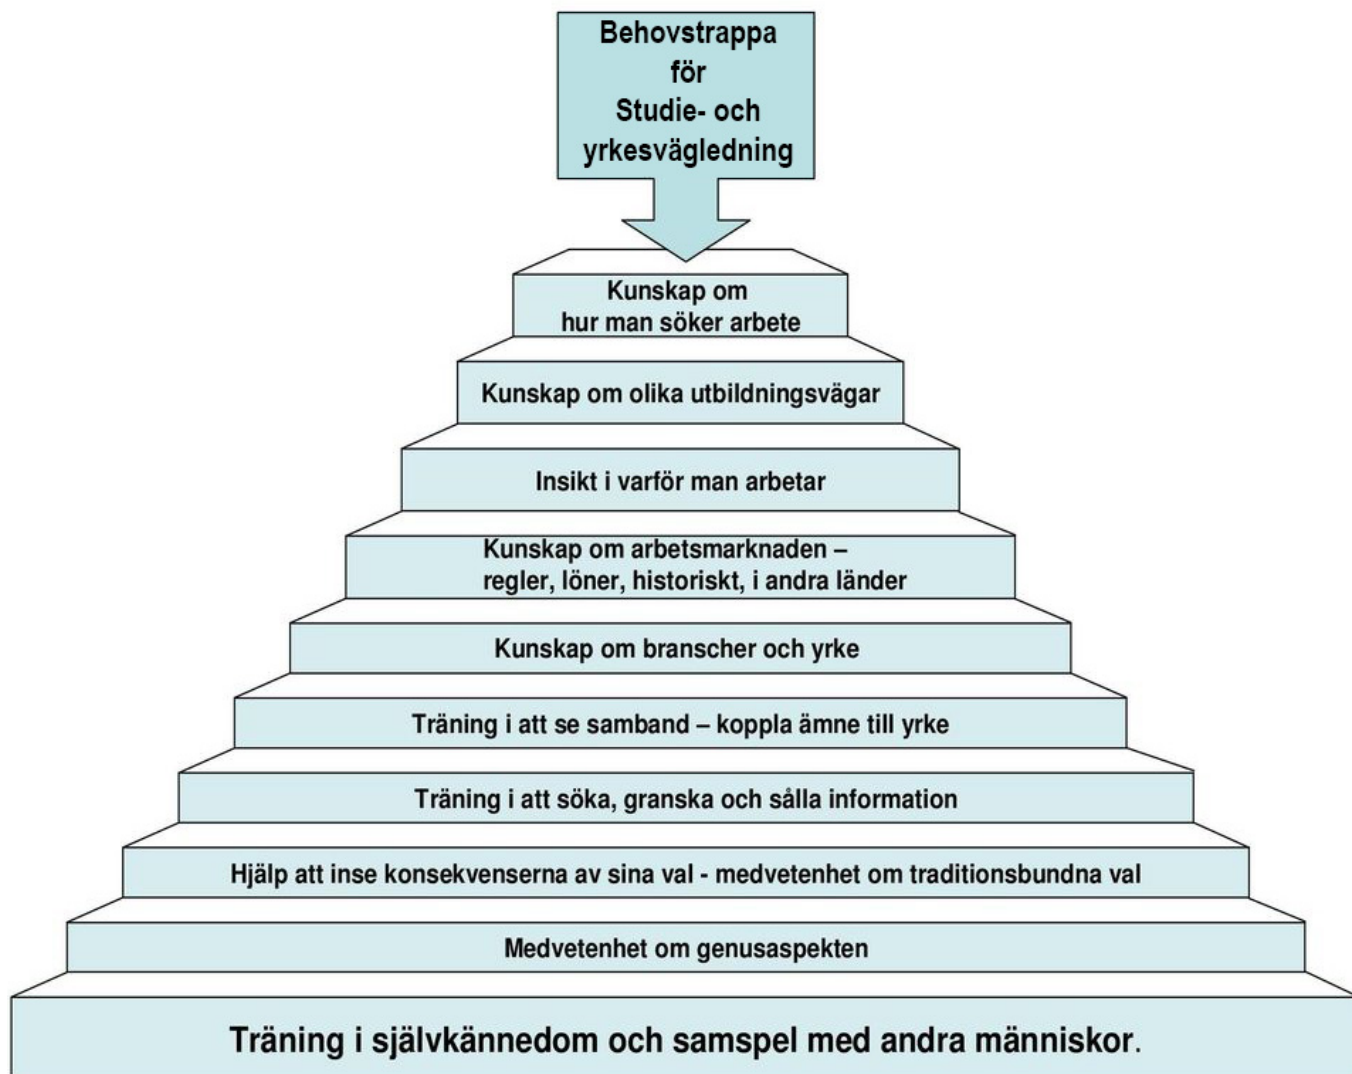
Behovstrappa
för
Studie- och
yrkesvägledning

Kunskap om
hur man söker arbete

Kunskap om olika utbildningsvägar

Insikt i varför man arbetar

Kunskap om arbetsmarknaden –
regler, löner, historiskt, i andra länder

Kunskap om branscher och yrke

Träning i att se samband – koppla ämne till yrke

Träning i att söka, granska och sålla information

Hjälp att inse konsekvenserna av sina val - medvetenhet om traditionsbundna val

Medvetenhet om genusaspekten

Träning i självkännedom och samspel med andra människor.